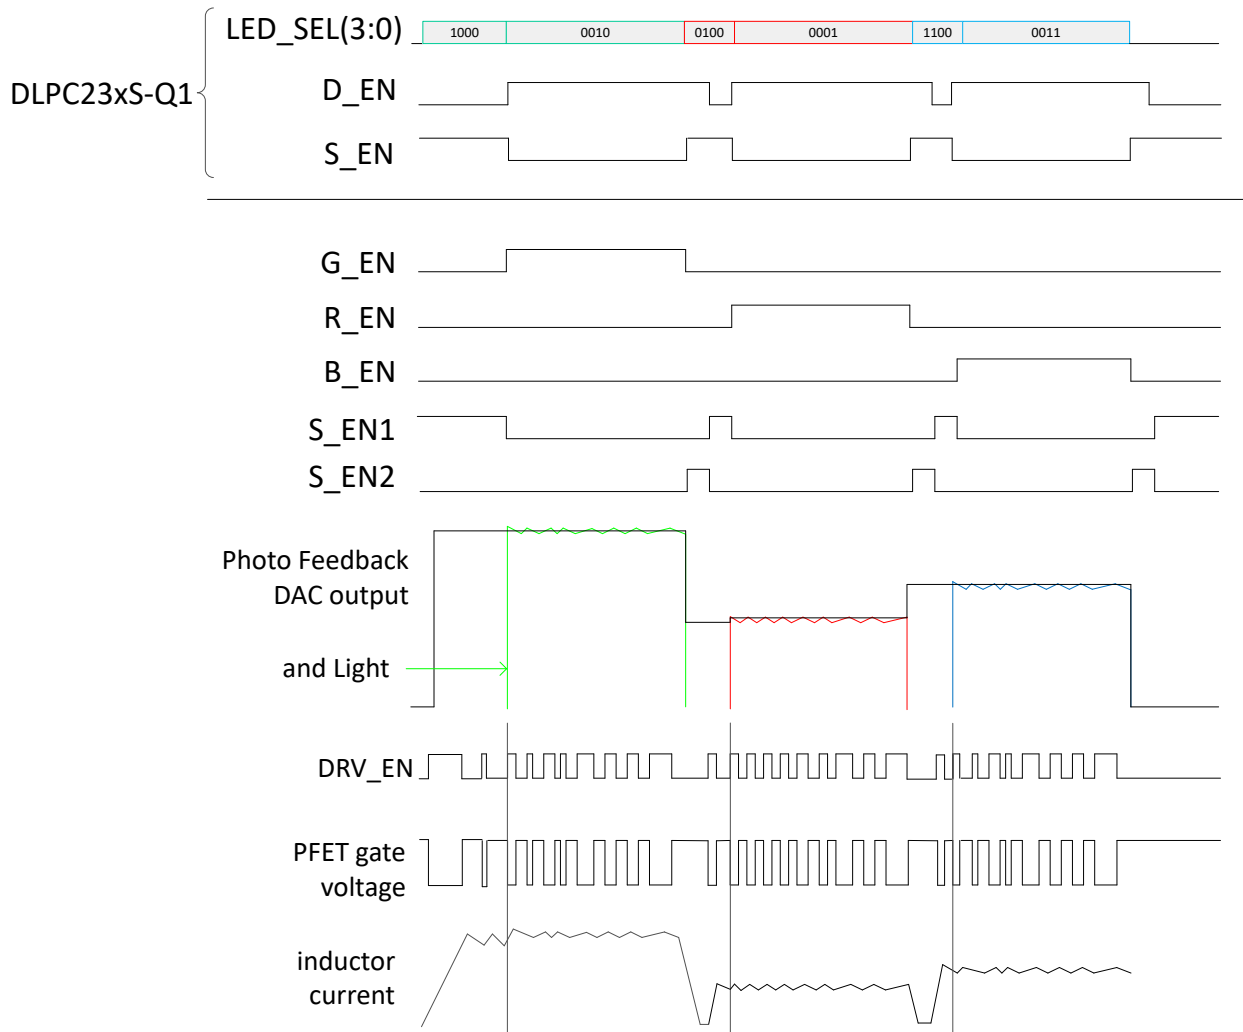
DLPC23xS-Q1

LED_SEL(3:0)

| 1000 | 0010 | 0100 | 0001 | 1100 | 0011 |
|---|---|---|---|---|---|

D_EN

S_EN

G_EN

R_EN

B_EN

S_EN1

S_EN2

Photo Feedback DAC output

and Light

DRV_EN

PFET gate voltage

inductor current